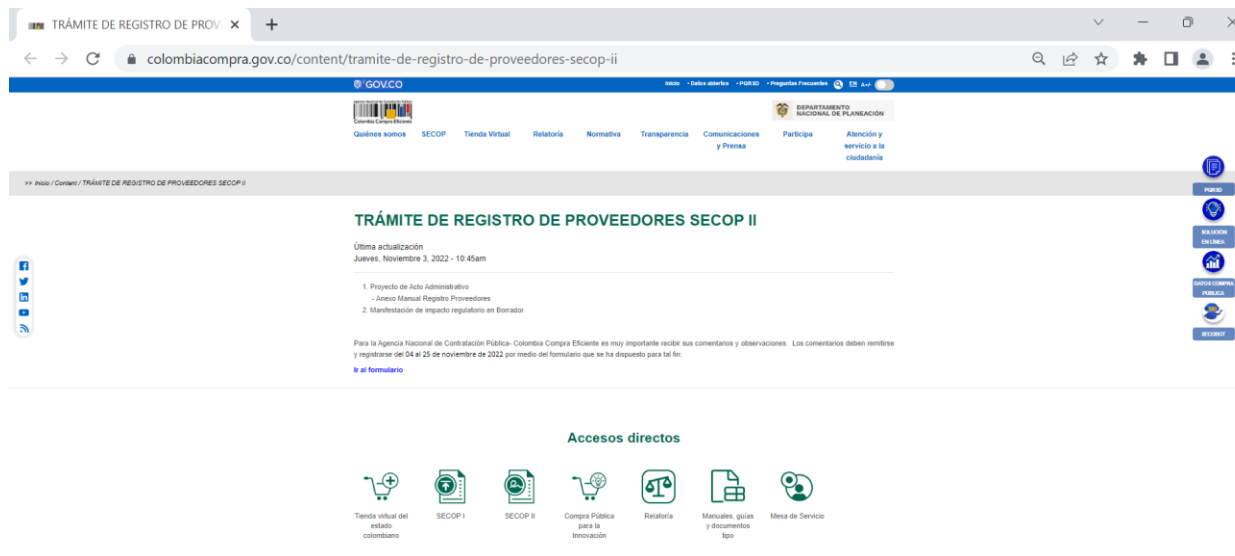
TRÁMITE DE REGISTRO DE PROV ×

colombiacompra.gov.co/content/tramite-de-registro-de-proveedores-secop-ii

GOV.CO

Inicio • Datos abiertos • PQRSD • Preguntas Frecuentes EN A+ A-

Colombia Compra Eficiente

DEPARTAMENTO NACIONAL DE PLANEACIÓN

Quiénes somos SECOP Tienda Virtual Relatoría Normativa Transparencia Comunicaciones y Prensa Participa Atención y servicio a la ciudadanía

>> Inicio / Content / TRÁMITE DE REGISTRO DE PROVEEDORES SECOP II

PQRSD

SOLUCIÓN EN LÍNEA

DATOS COMPRA PÚBLICA

SECOBOT

TRÁMITE DE REGISTRO DE PROVEEDORES SECOP II

Última actualización
Jueves, Noviembre 3, 2022 - 10:45am

1. Proyecto de Acto Administrativo
- Anexo Manual Registro Proveedores
2. Manifestación de impacto regulatorio en Borrador

Para la Agencia Nacional de Contratación Pública- Colombia Compra Eficiente es muy importante recibir sus comentarios y observaciones. Los comentarios deben remitirse y registrarse del 04 al 25 de noviembre de 2022 por medio del formulario que se ha dispuesto para tal fin:

Ir al formulario

Accesos directos

Tienda virtual del estado colombiano

SECOP I

SECOP II

Compra Pública para la Innovación

Relatoría

Manuales, guías y documentos tipo

Mesa de Servicio